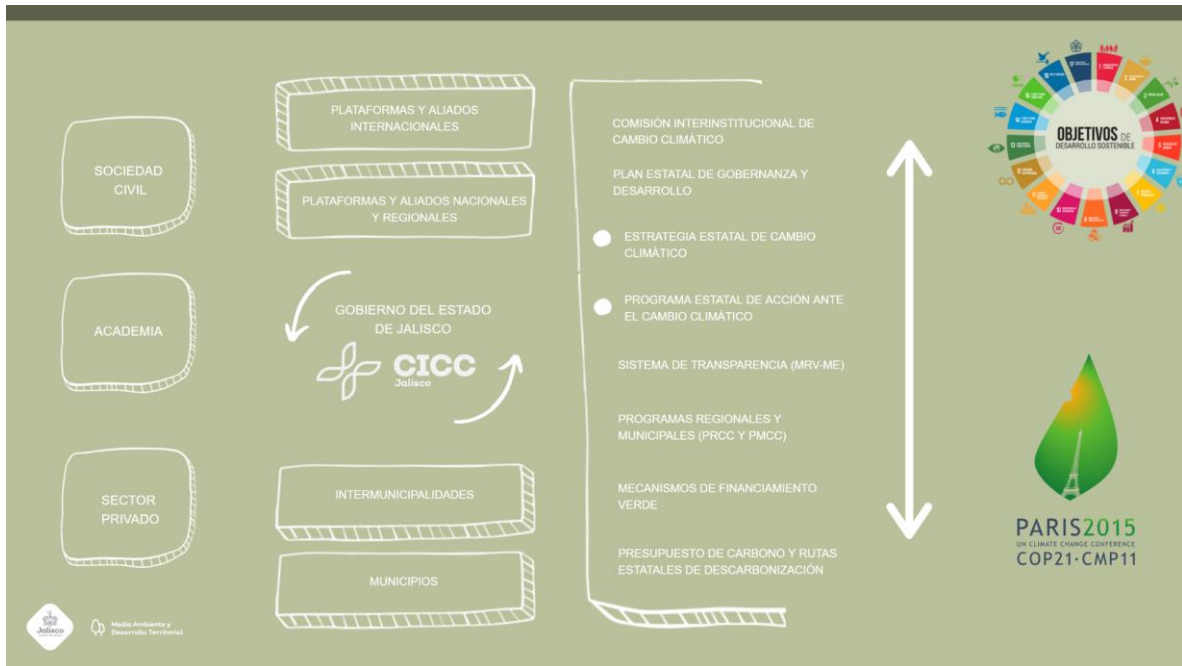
SOCIEDAD CIVIL

ACADEMIA

SECTOR PRIVADO

PLATAFORMAS Y ALIADOS INTERNACIONALES

PLATAFORMAS Y ALIADOS NACIONALES Y REGIONALES

GOBIERNO DEL ESTADO DE JALISCO

CICC Jalisco

INTERMUNICIPALIDADES

MUNICIPIOS

COMISIÓN INTERINSTITUCIONAL DE CAMBIO CLIMÁTICO

PLAN ESTATAL DE GOBERNANZA Y DESARROLLO

ESTRATEGIA ESTATAL DE CAMBIO CLIMÁTICO

PROGRAMA ESTATAL DE ACCIÓN ANTE EL CAMBIO CLIMÁTICO

SISTEMA DE TRANSPARENCIA (MRV-ME)

PROGRAMAS REGIONALES Y MUNICIPALES (PRCC Y PMCC)

MECANISMOS DE FINANCIAMIENTO VERDE

PRESUPUESTO DE CARBONO Y RUTAS ESTATALES DE DESCARBONIZACIÓN

OBJETIVOS DE DESARROLLO SOSTENIBLE

PARIS2015
UN CLIMATE CHANGE CONFERENCE
COP21·CMP11

Jalisco

Medio Ambiente y Desarrollo Territorial